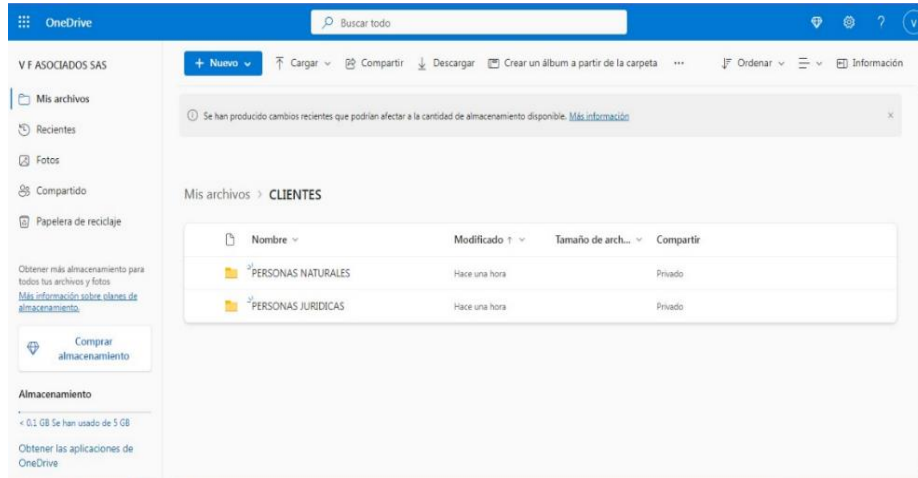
OneDrive

Buscar todo

V

V F ASOCIADOS SAS

Mis archivos

Recientes

Fotos

Compartido

Papelera de reciclaje

Obtener más almacenamiento para todos tus archivos y fotos

Más información sobre planes de almacenamiento.

Comprar almacenamiento

Almacenamiento

< 0.1 GB Se han usado de 5 GB

Obtener las aplicaciones de OneDrive

+ Nuevo

Cargar

Compartir

Descargar

Crear un álbum a partir de la carpeta

...

Ordenar

Información

Se han producido cambios recientes que podrían afectar a la cantidad de almacenamiento disponible. Más información

Mis archivos > CLIENTES

| Nombre | Modificado ↑ | Tamaño de arch... | Compartir |
|---|---|---|---|
| PERSONAS NATURALES | Hace una hora | | Privado |
| PERSONAS JURIDICAS | Hace una hora | | Privado |